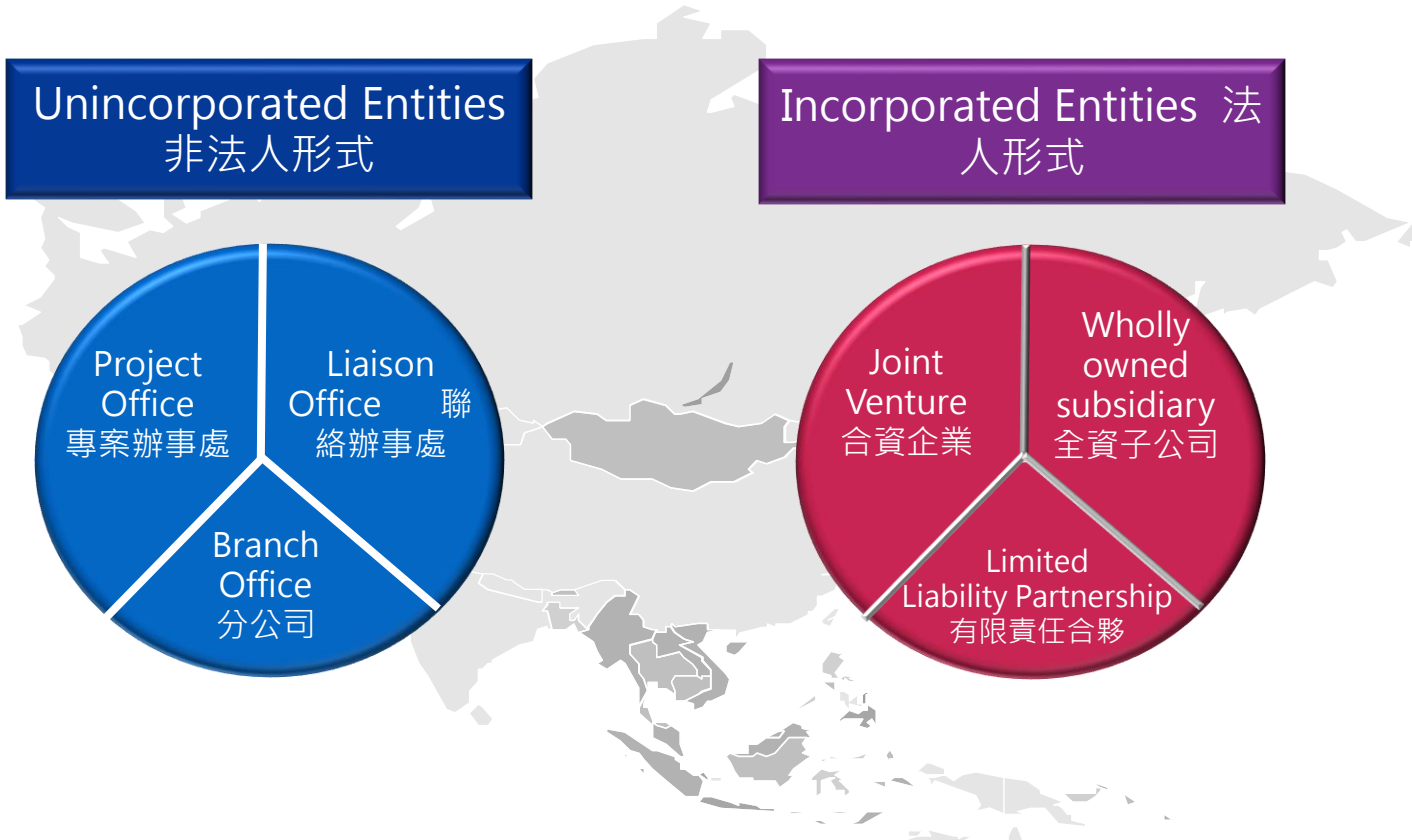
Unincorporated Entities 非法人形式

Project Office 專案辦事處

Liaison Office 聯絡辦事處

Branch Office 分公司

Incorporated Entities 法人形式

Joint Venture 合資企業

Wholly owned subsidiary 全資子公司

Limited Liability Partnership 有限責任合夥